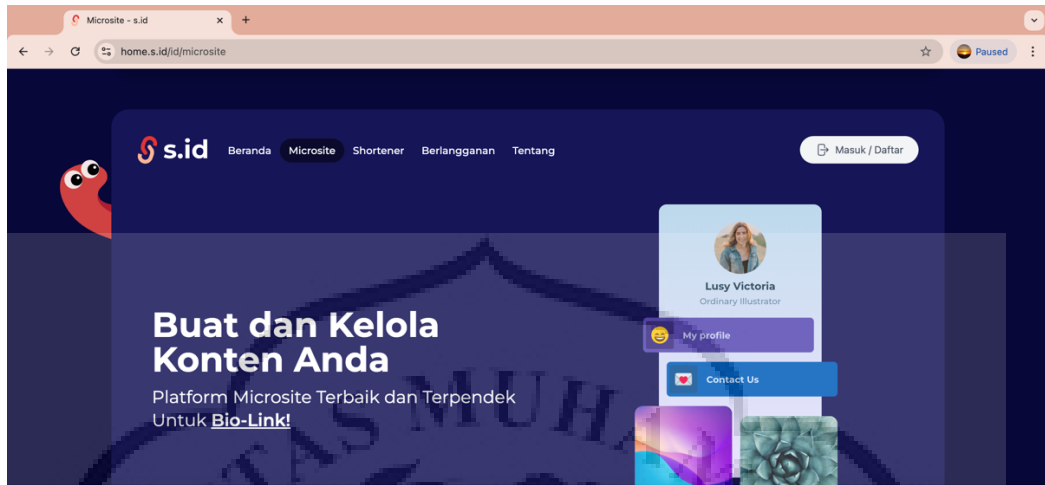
Microsite - s.id
home.s.id/id/microsite
Paused

s.id Beranda Microsite Shortener Berlangganan Tentang
Masuk / Daftar

Lusy Victoria
Ordinary Illustrator
My profile
Contact Us

Buat dan Kelola Konten Anda

Platform Microsite Terbaik dan Terpendek Untuk Bio-Link!

TAS MUHA